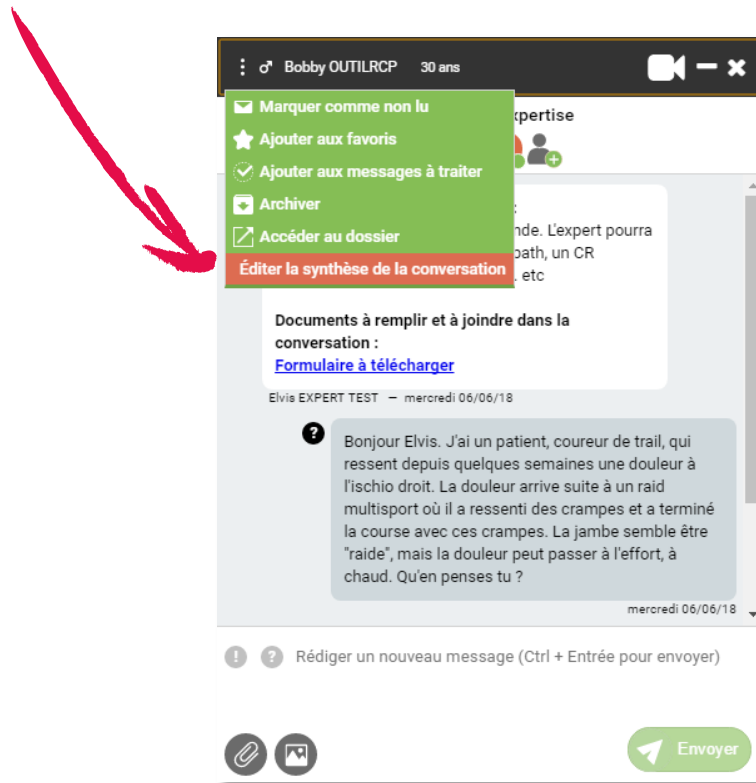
♂ Bobby OUTILRCP 30 ans

Marquer comme non lu
Ajouter aux favoris
Ajouter aux messages à traiter
Archiver
Accéder au dossier
Éditer la synthèse de la conversation

xpertise

:
nde. L'expert pourra
path, un CR
. etc

Documents à remplir et à joindre dans la conversation :
Formulaire à télécharger

Elvis EXPERT TEST — mercredi 06/06/18

Bonjour Elvis. J'ai un patient, coureur de trail, qui ressent depuis quelques semaines une douleur à l'ischio droit. La douleur arrive suite à un raid multisport où il a ressenti des crampes et a terminé la course avec ces crampes. La jambe semble être "raide", mais la douleur peut passer à l'effort, à chaud. Qu'en penses tu ?

mercredi 06/06/18

Rédiger un nouveau message (Ctrl + Entrée pour envoyer)

Envoyer